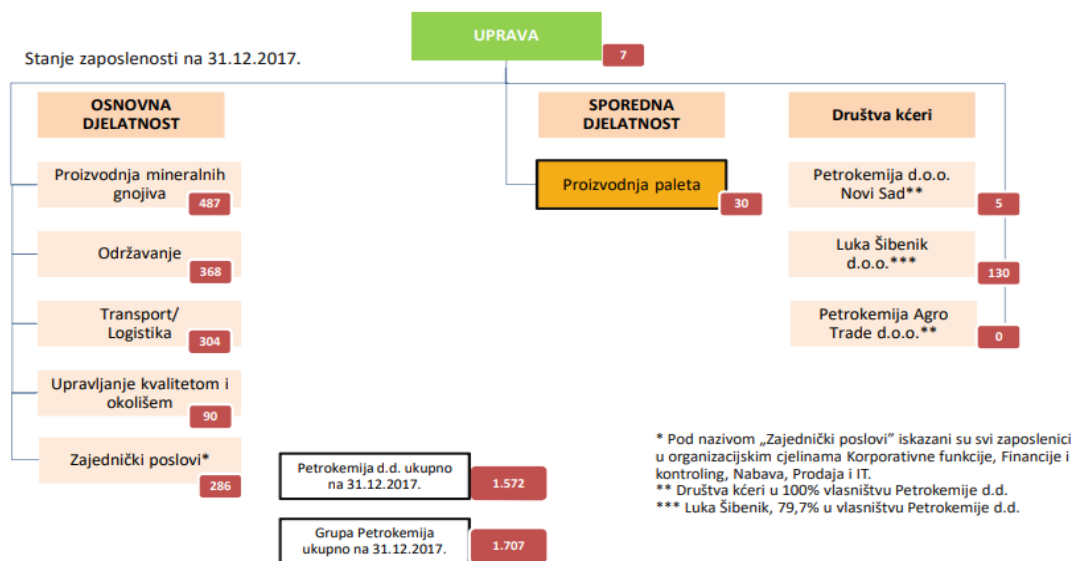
UPRAVA

7

Stanje zaposlenosti na 31.12.2017.

OSNOVNA DJELATNOST

SPOREDNA DJELATNOST

Društva kćeri

Proizvodnja mineralnih gnojiva

487

Proizvodnja paleta

30

Petrokemija d.o.o. Novi Sad**

5

Održavanje

368

Luka Šibenik d.o.o.***

130

Transport/ Logistika

304

Petrokemija Agro Trade d.o.o.**

0

Upravljanje kvalitetom i okolišem

90

Zajednički poslovi*

286

Petrokemija d.d. ukupno na 31.12.2017.

1.572

Grupa Petrokemija ukupno na 31.12.2017.

1.707

* Pod nazivom „Zajednički poslovi" iskazani su svi zaposlenici u organizacijskim cjelinama Korporativne funkcije, Financije i kontroling, Nabava, Prodaja i IT.
** Društva kćeri u 100% vlasništvu Petrokemije d.d.
*** Luka Šibenik, 79,7% u vlasništvu Petrokemije d.d.